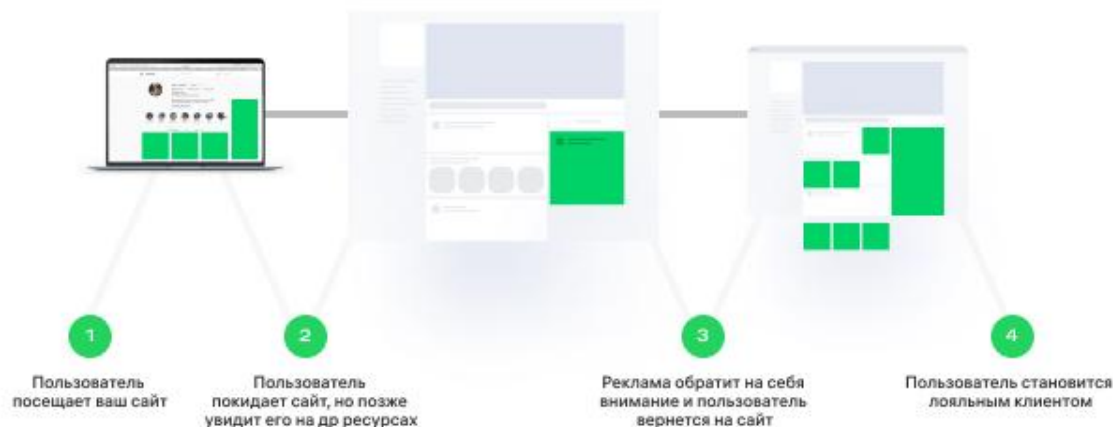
1

Пользователь посещает ваш сайт

2

Пользователь покидает сайт, но позже увидит его на др ресурсах

3

Реклама обратит на себя внимание и пользователь вернется на сайт

4

Пользователь становится лояльным клиентом